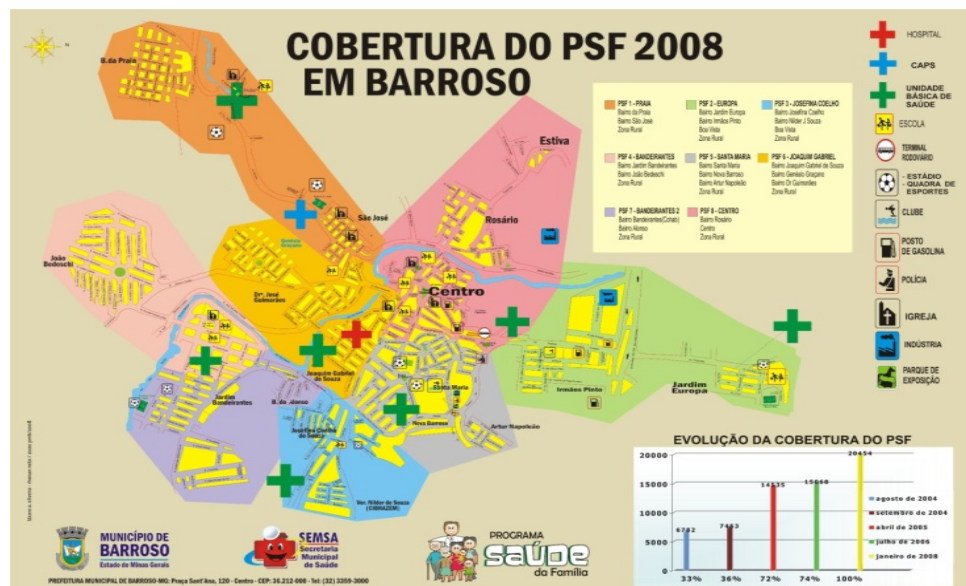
COBERTURA DO PSF 2008
EM BARROSO

HOSPITAL
CAPS
UNIDADE BÁSICA DE SAÚDE
ESCOLA
TERMINAL RODOVIÁRIO
- ESTÁDIO - QUADRA DE ESPORTES
CLUBE
POSTO DE GASOLINA
POLÍCIA
IGREJA
INDÚSTRIA
PARQUE DE EXPOSIÇÃO

PSF 1 - PRAIA
Bairro da Praia
Bairro São José
Zona Rural

PSF 2 - EUROPA
Bairro Jardim Europa
Bairro Irmãos Pinto
Boa Vista
Zona Rural

PSF 3 - JOSEFINA COELHO
Bairro Josefina Coelho
Bairro Nilder J Souza
Boa Vista
Zona Rural

PSF 4 - BANDEIRANTES
Bairro Jardim Bandeirantes
Bairro João Bedeschi
Zona Rural

PSF 5 - SANTA MARIA
Bairro Santa Maria
Bairro Novo Barroso
Bairro Artur Napoleão
Zona Rural

PSF 6 - JOAQUIM GABRIEL
Bairro Joaquim Gabriel de Souza
Bairro Geraldo Grogano
Bairro Dr Guimarães
Zona Rural

PSF 7 - BANDEIRANTES 2
Bairro Bandeirantes(Cohab)
Bairro Afonso
Zona Rural

PSF 8 - CENTRO
Bairro Rosário
Centro
Zona Rural

B. da Praia
Estiva
São José
Rosário
João Bedeschi
Dr. José Guimarães
Centro
Joaquim Gabriel de Souza
Santa Maria
Jardim Bandeirantes
B. do Afonso
Josefina Coelho de Souza
Novo Barroso
Artur Napoleão
Ver. Nilder de Souza (CIMRAZEM)
Irmãos Pinto
Jardim Europa

EVOLUÇÃO DA COBERTURA DO PSF
20000
15000
10000
5000
0
6782
7453
14535
15088
20454
agosto de 2004
setembro de 2004
abril de 2005
julho de 2006
janeiro de 2008
33%
36%
72%
74%
100%

MUNICÍPIO DE BARROSO
Estado de Minas Gerais
SEMSA
Secretaria Municipal de Saúde
PROGRAMA SAÚDE da Família

PREFEITURA MUNICIPAL DE BARROSO-MG: Praça Sant'Ana, 120 - Centro - CEP: 36.212-000 - Tel: (32) 3359-3000